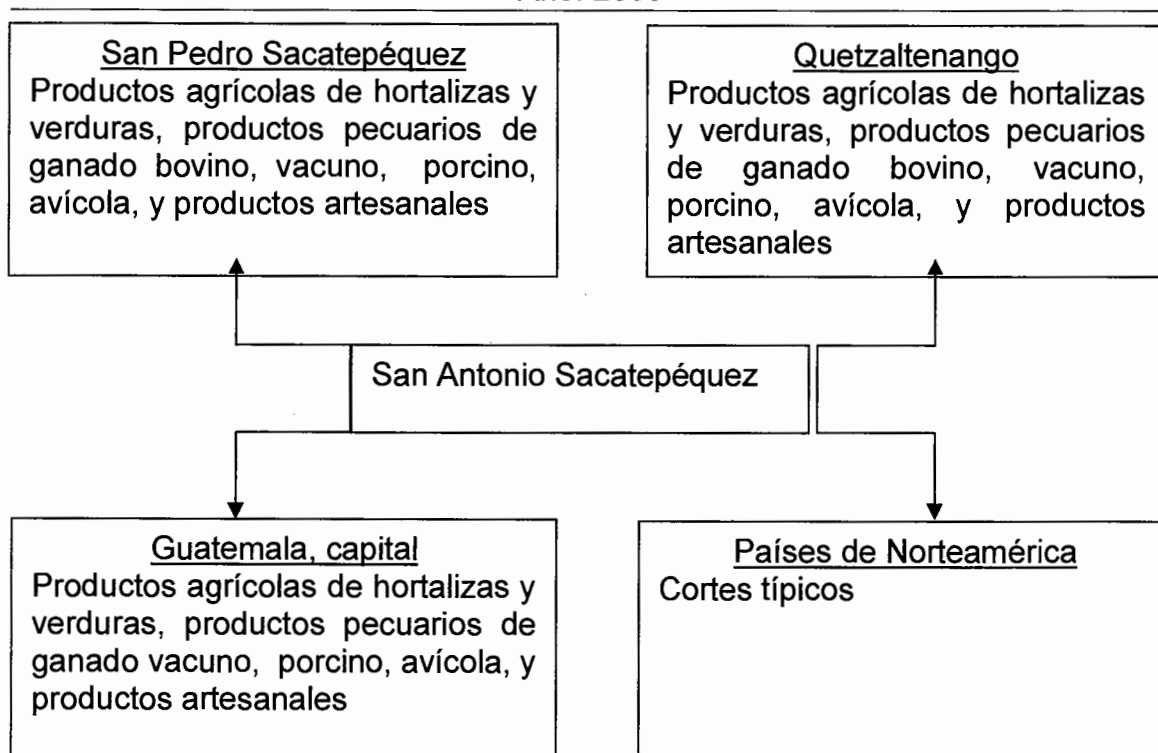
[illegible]

San Pedro Sacatepéquez
Productos agrícolas de hortalizas y verduras, productos pecuarios de ganado bovino, vacuno, porcino, avícola, y productos artesanales

Quetzaltenango
Productos agrícolas de hortalizas y verduras, productos pecuarios de ganado bovino, vacuno, porcino, avícola, y productos artesanales

San Antonio Sacatepéquez

Guatemala, capital
Productos agrícolas de hortalizas y verduras, productos pecuarios de ganado vacuno, porcino, avícola, y productos artesanales

Países de Norteamérica
Cortes típicos